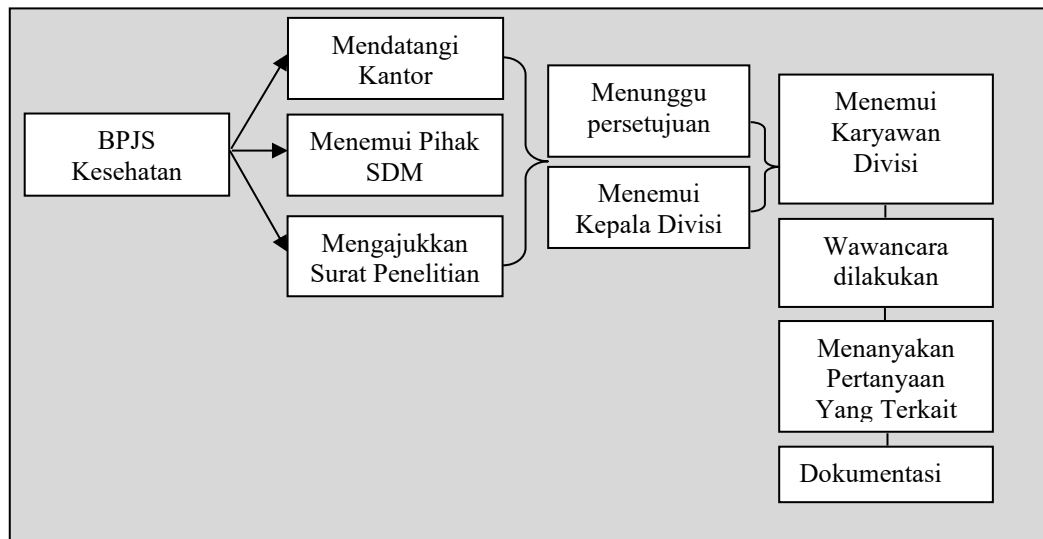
BPJS Kesehatan

Mendatangi Kantor

Menemui Pihak SDM

Mengajukkan Surat Penelitian

Menunggu persetujuan

Menemui Kepala Divisi

Menemui Karyawan Divisi

Wawancara dilakukan

Menanyakan Pertanyaan Yang Terkait

Dokumentasi